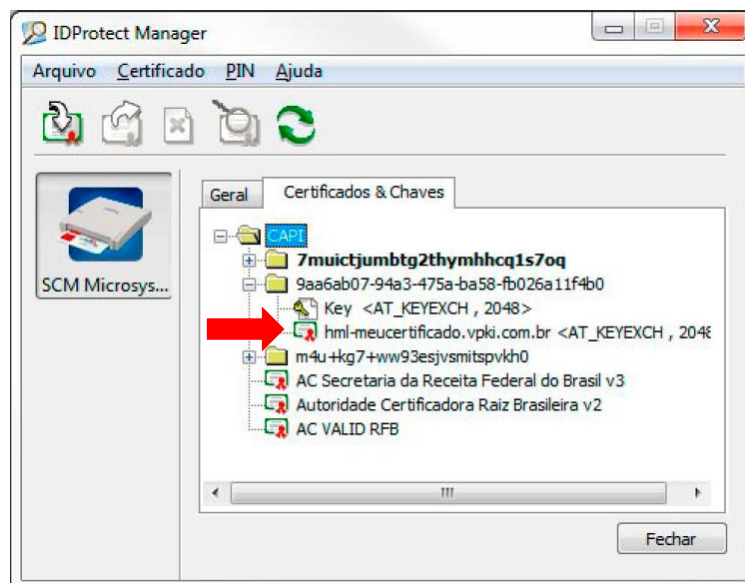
IDProtect Manager

Arquivo Certificado PIN Ajuda

SCM Microsys...

Geral Certificados & Chaves

CAPI
7muictjumbtg2thymhhcq1s7oq
9aa6ab07-94a3-475a-ba58-fb026a11f4b0
Key <AT_KEYEXCH , 2048>
hml-meucertificado.vpki.com.br <AT_KEYEXCH , 2048
m4u+kg7+ww93esjvsmitspvkh0
AC Secretaria da Receita Federal do Brasil v3
Autoridade Certificadora Raiz Brasileira v2
AC VALID RFB

Fechar